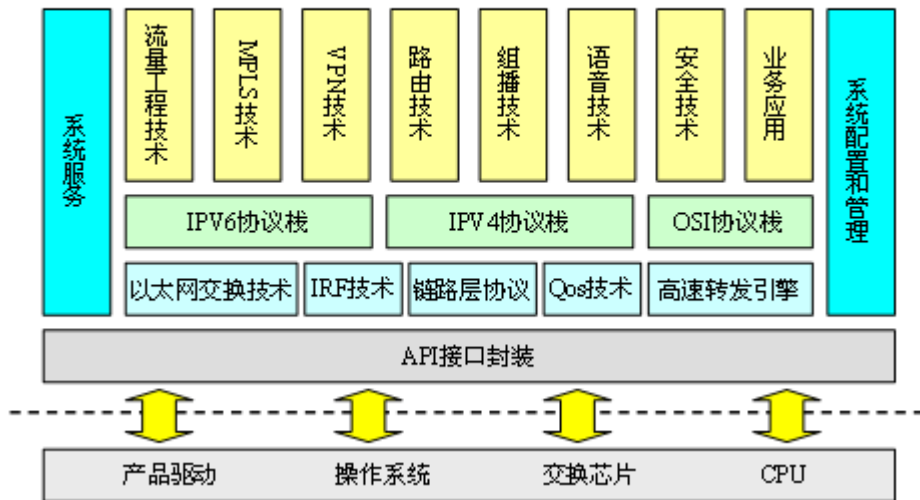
系统服务

流量工程技术

MPLS技术

VPN技术

路由技术

组播技术

语音技术

安全技术

业务应用

系统配置和管理

IPV6协议栈

IPV4协议栈

OSI协议栈

以太网交换技术

IRF技术

链路层协议

Qos技术

高速转发引擎

API接口封装

产品驱动

操作系统

交换芯片

CPU